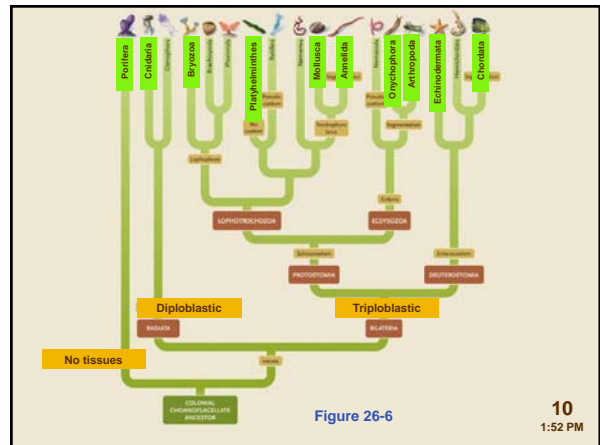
Porifera
Cnidaria
Ctenophora
Bryozoa
Brachiopoda
Phoronida
Platyhelminthes
Rotifera
Nemertea
Mollusca
Annelida
Nematoda
Onychophora
Arthropoda
Echinodermata
Hemichordata
Chordata

Pseudocoelom
No coelom
Trochophore larva
Pseudocoelom
Segmentation
Lophophore
LOPHOTROCHOZOA
Ecdysis
ECDYSOZOA
Schizocoelom
PROTOSTOMIA
Enterocoelom
DEUTEROSTOMIA
Diploblastic
Triploblastic
RADIATA
BILATERIA
No tissues
Tissues
COLONIAL CHOANOFLAGELLATE ANCESTOR

Figure 26-6

10
1:52 PM